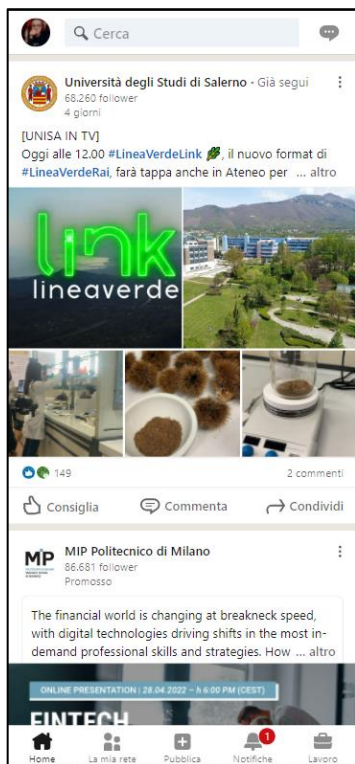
Cerca

Università degli Studi di Salerno • Già segui
68.260 follower
4 giorni

[UNISA IN TV]
Oggi alle 12.00 #LineaVerdeLink, il nuovo format di #LineaVerdeRai, farà tappa anche in Ateneo per ... altro

link
lineaverde

149
2 commenti

Consiglia
Commenta
Condividi

MIP Politecnico di Milano
86.681 follower
Promosso

The financial world is changing at breakneck speed, with digital technologies driving shifts in the most in-demand professional skills and strategies. How ... altro

ONLINE PRESENTATION | 28.04.2022 – h 6:00 PM (CEST)
FINTECH

Home
La mia rete
Pubblica
1
Notifiche
Lavoro